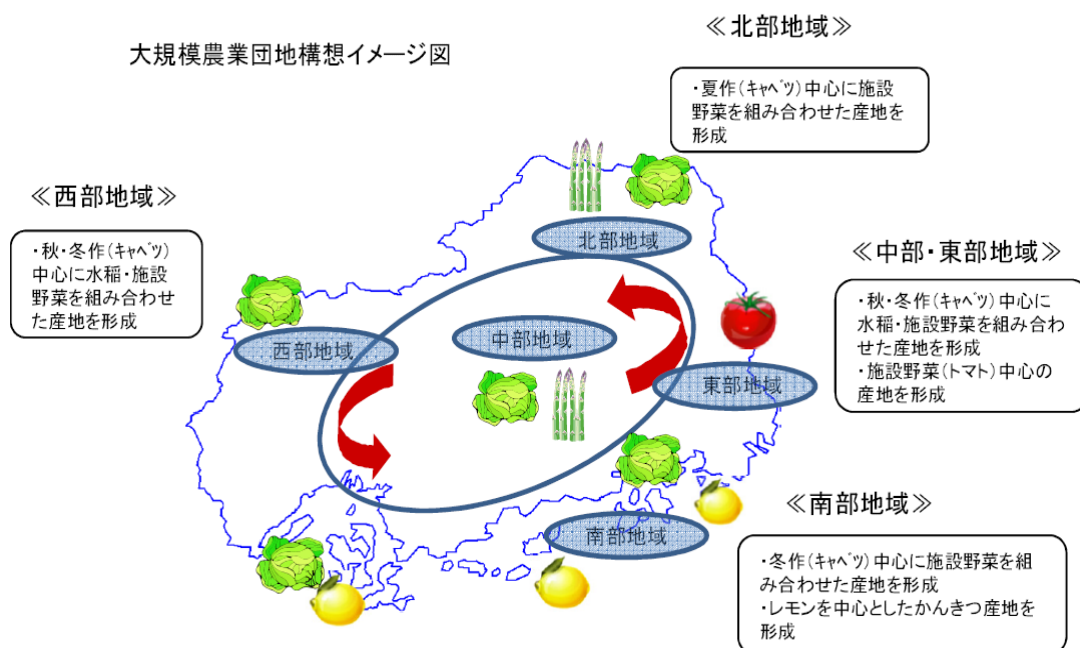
大規模農業団地構想イメージ図

≪北部地域≫

・夏作（キャベツ）中心に施設野菜を組み合わせた産地を形成

≪西部地域≫

・秋・冬作（キャベツ）中心に水稲・施設野菜を組み合わせた産地を形成

≪中部・東部地域≫

・秋・冬作（キャベツ）中心に水稲・施設野菜を組み合わせた産地を形成
・施設野菜（トマト）中心の産地を形成

北部地域

西部地域

中部地域

東部地域

南部地域

≪南部地域≫

・冬作（キャベツ）中心に施設野菜を組み合わせた産地を形成
・レモンを中心としたかんきつ産地を形成